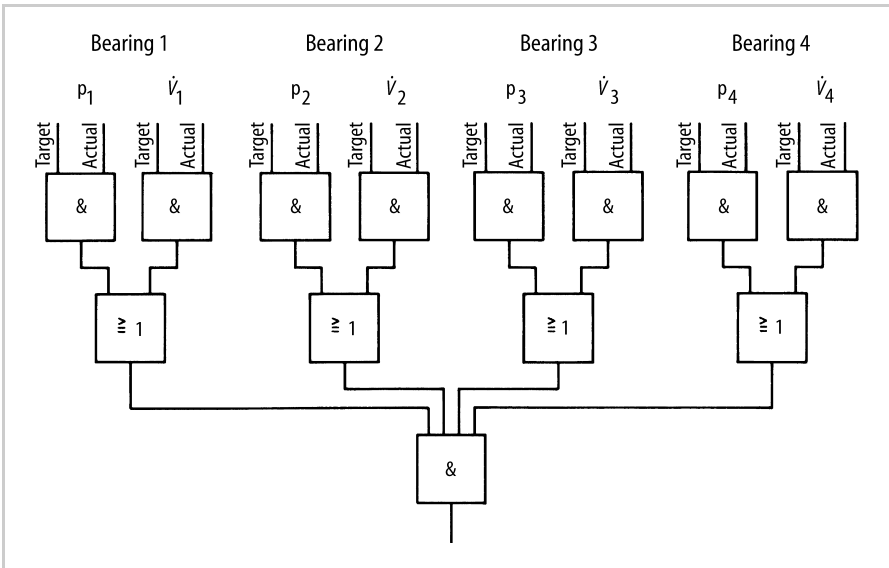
Bearing 1

$p_1$ $\dot{V}_1$

Target Actual Target Actual

&

&

$\geq 1$

Bearing 2

$p_2$ $\dot{V}_2$

Target Actual Target Actual

&

&

$\geq 1$

Bearing 3

$p_3$ $\dot{V}_3$

Target Actual Target Actual

&

&

$\geq 1$

Bearing 4

$p_4$ $\dot{V}_4$

Target Actual Target Actual

&

&

$\geq 1$

&